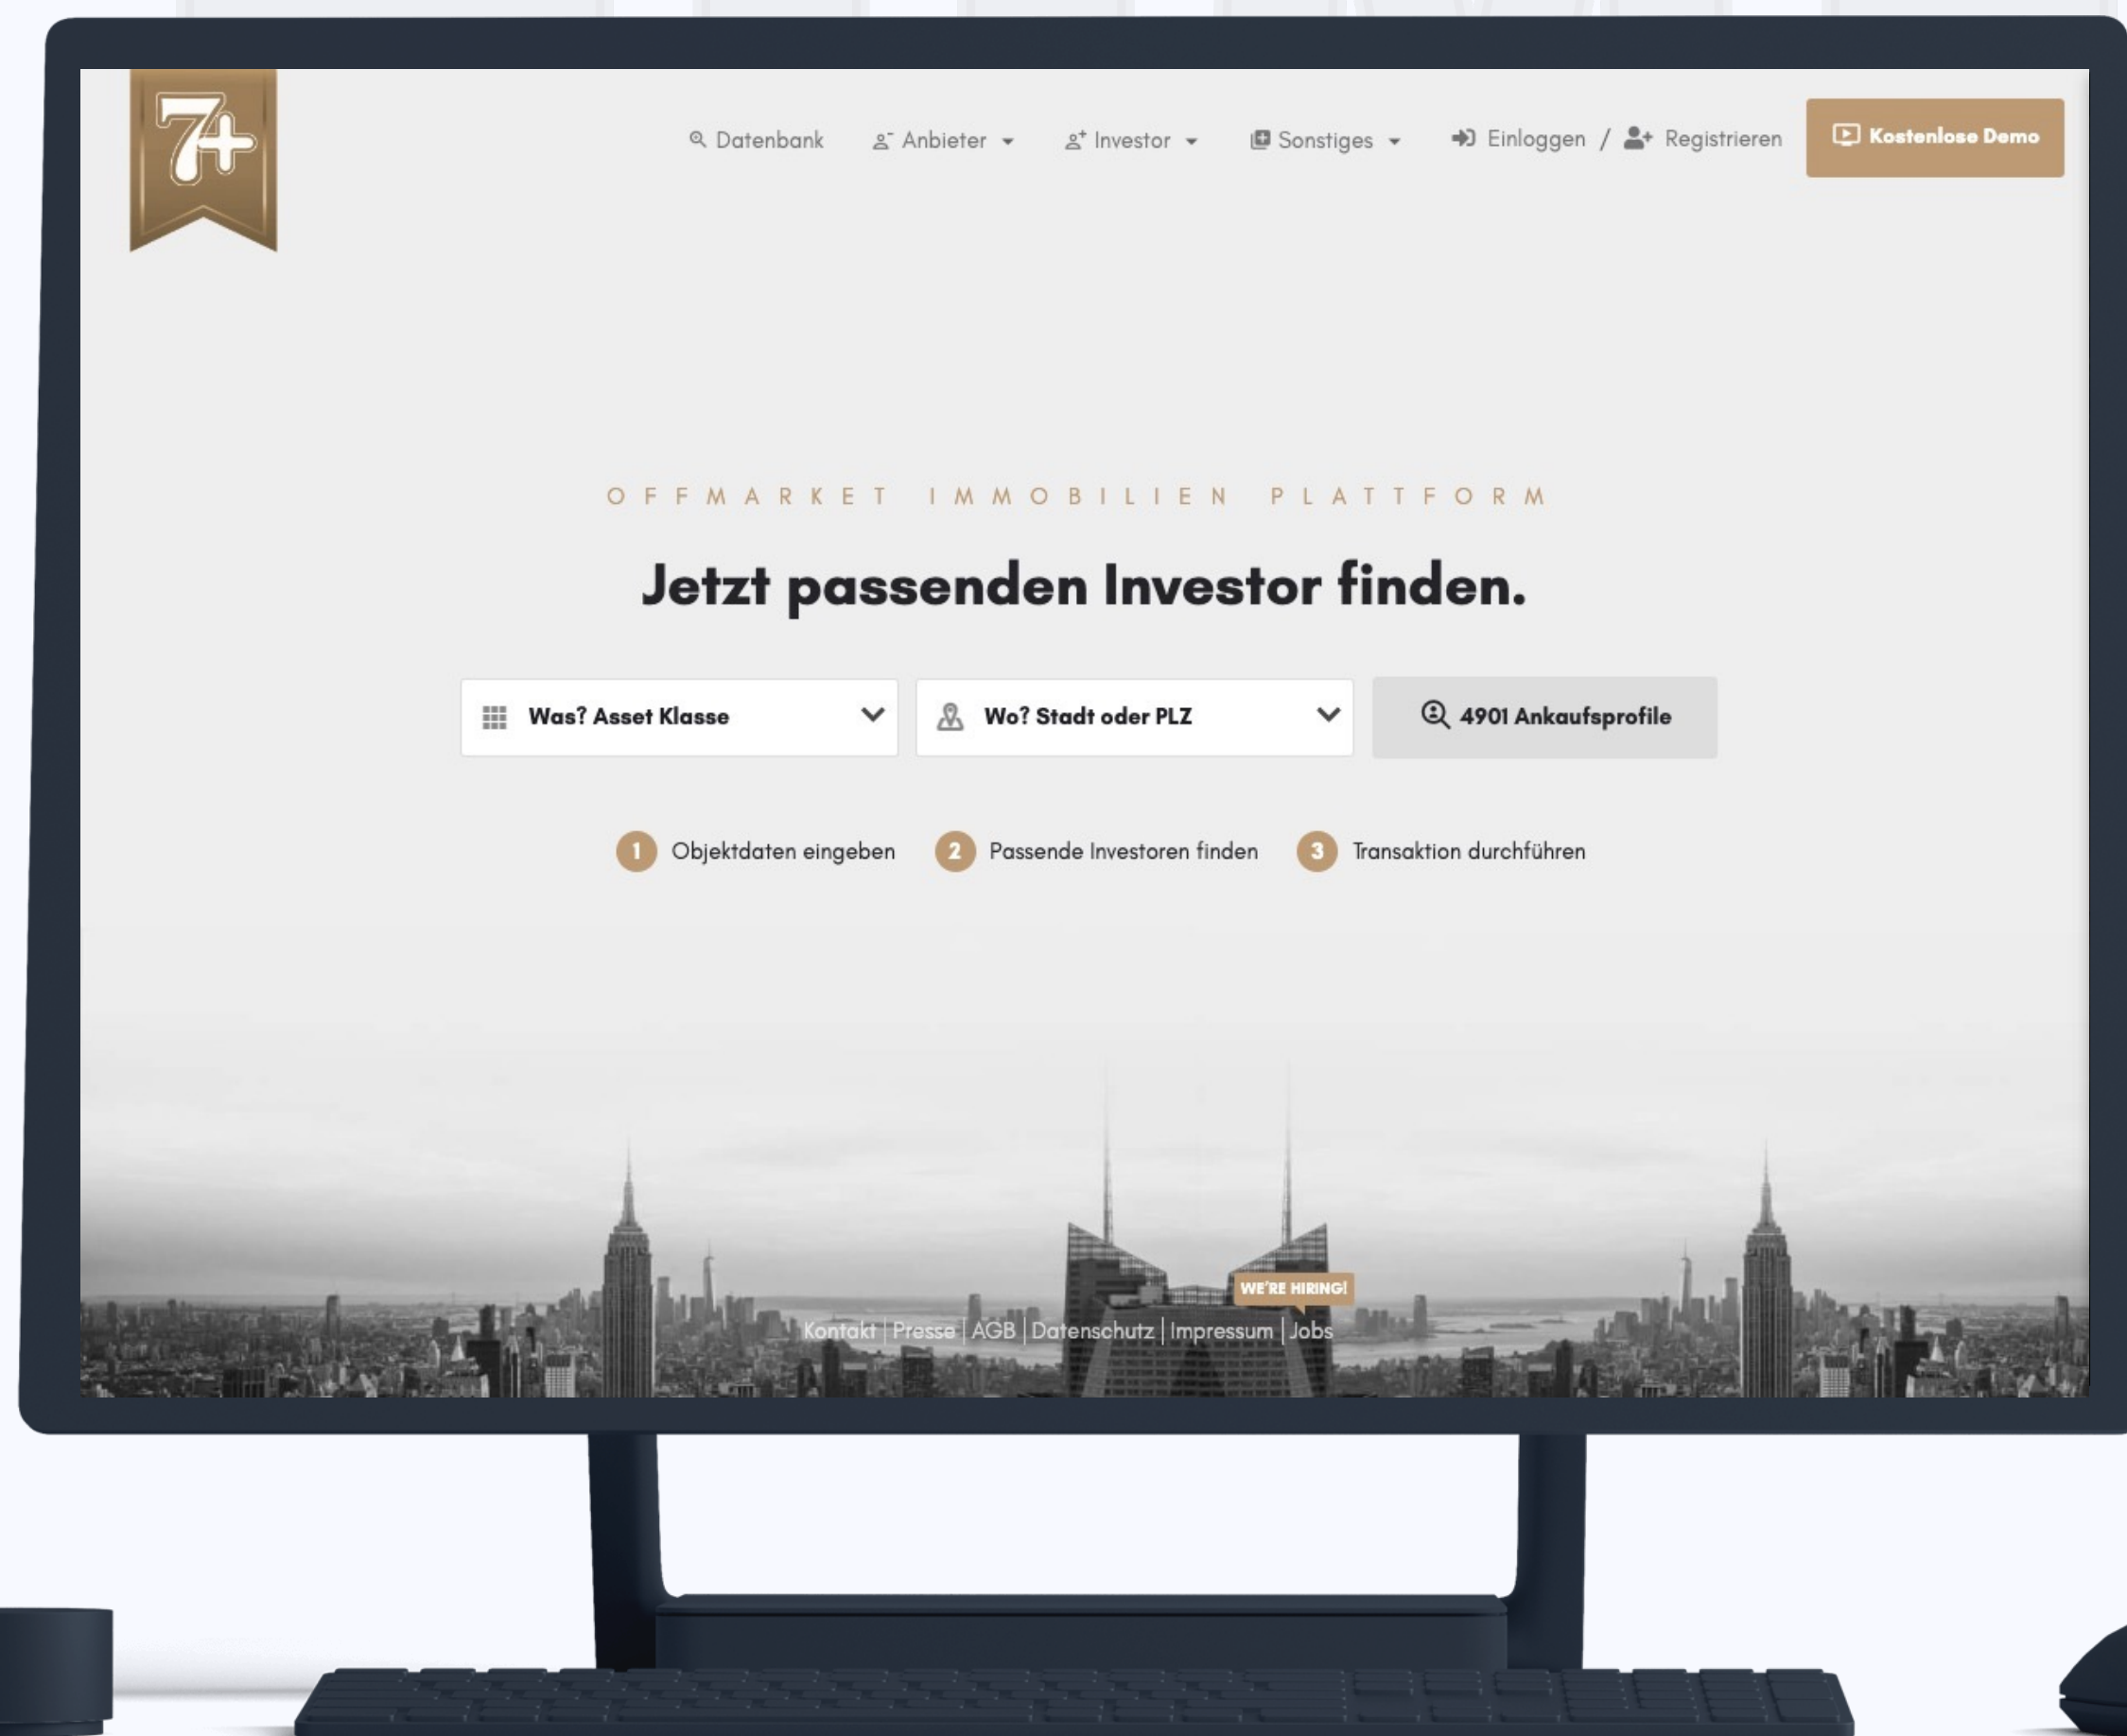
7+

Datenbank Anbieter Investor Sonstiges Einloggen / Registrieren Kostenlose Demo

OFFMARKET IMMOBILIEN PLATTFORM

Jetzt passenden Investor finden.

Was? Asset Klasse

Wo? Stadt oder PLZ

4901 Ankaufsprofile

1 Objektdaten eingeben 2 Passende Investoren finden 3 Transaktion durchführen

WE'RE HIRING!

Kontakt | Presse | AGB | Datenschutz | Impressum | Jobs